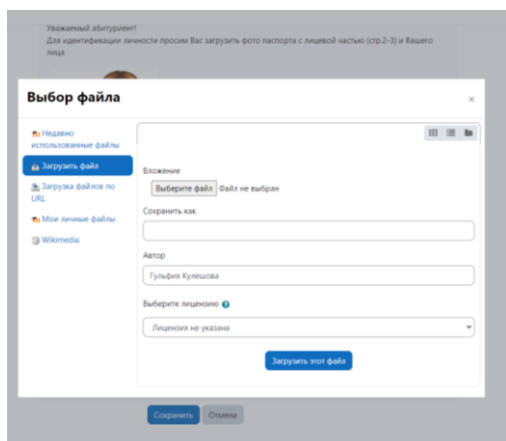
Уважаемый абитуриент!
Для идентификации личности просим Вас загрузить фото паспорта с лицевой частью (стр.2-3) и Вашего лица

Выбор файла

×

Недавно использованные файлы

Загрузить файл

Загрузка файлов по URL

Мои личные файлы

Wikimedia

Вложение

Выберите файл Файл не выбран

Сохранить как

Автор

Гульфия Кулешова

Выберите лицензию

Лицензия не указана

Загрузить этот файл

Сохранить Отмена